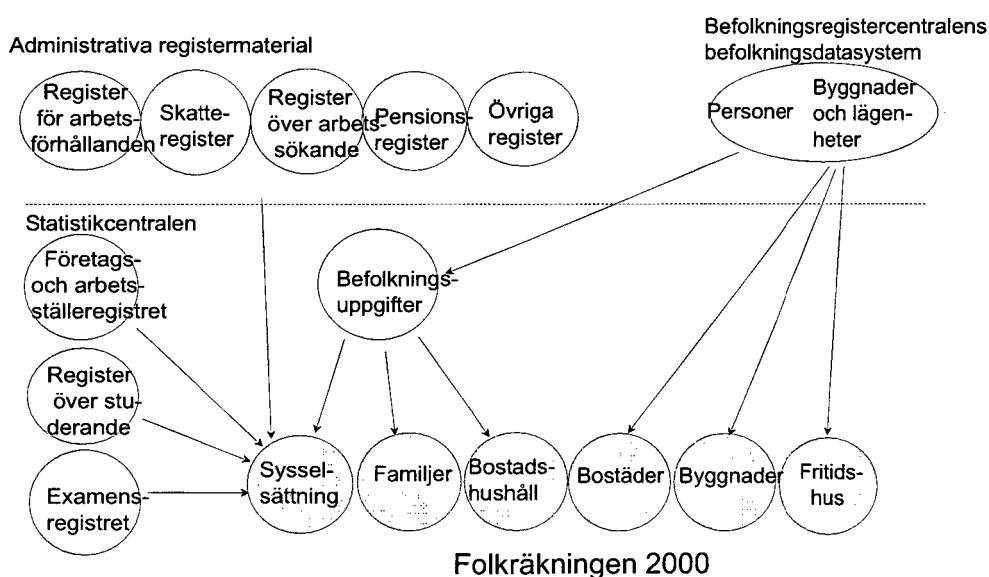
Administrativa registermaterial

Register för arbetsförhållanden

Skatteregister

Register över arbetssökande

Pensionsregister

Övriga register

Befolkningsregistercentralens befolkningsdatasystem

Personer

Byggnader och lägenheter

Statistikcentralen

Företags- och arbetsställeregistret

Befolkningsuppgifter

Register över studerande

Examensregistret

Sysselsättning

Familjer

Bostadshushåll

Bostäder

Byggnader

Fritidshus

Folkräkningen 2000